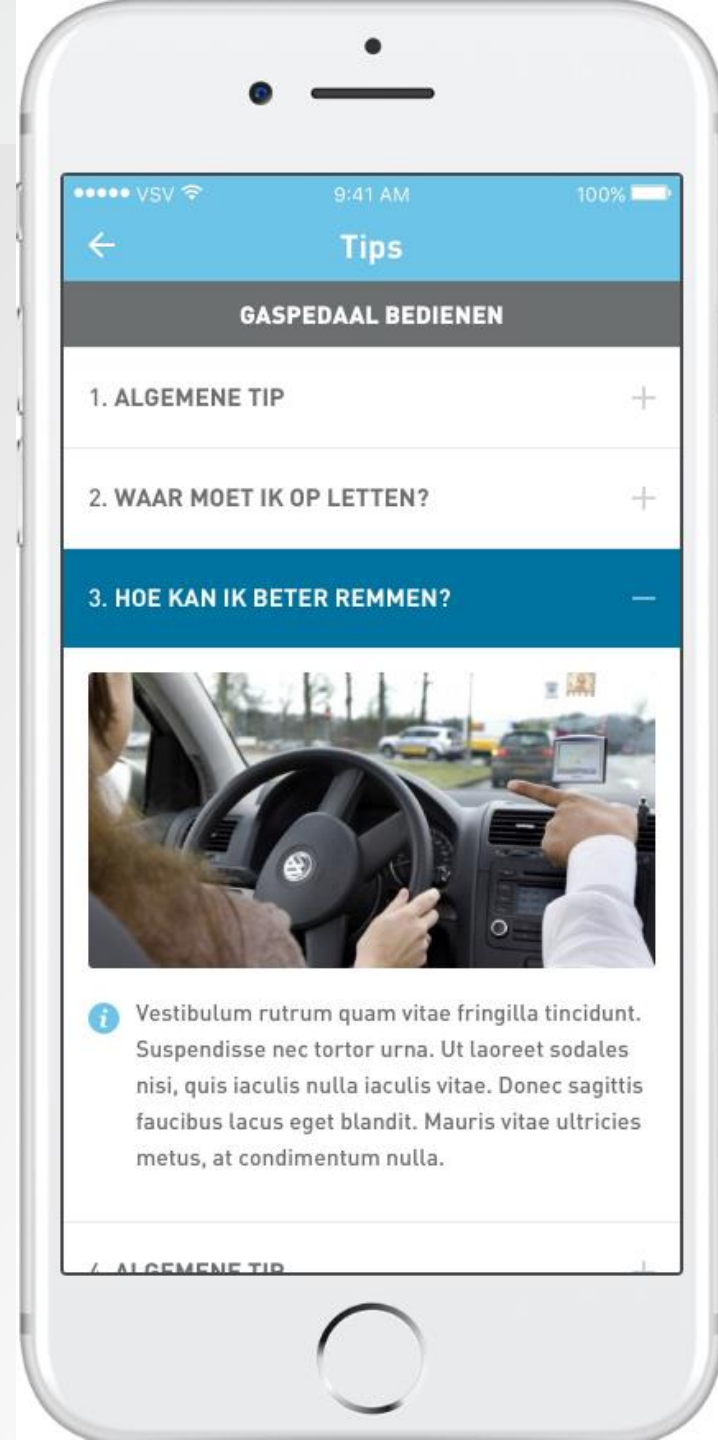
●●●●● VSV 9:41 AM 100%

←

Tips

GASPEDAAL BEDIENEN

1. ALGEMENE TIP +

2. WAAR MOET IK OP LETTEN? +

3. HOE KAN IK BETER REMMEN? —

Vestibulum rutrum quam vitae fringilla tincidunt. Suspendisse nec tortor urna. Ut laoreet sodales nisi, quis iaculis nulla iaculis vitae. Donec sagittis faucibus lacus eget blandit. Mauris vitae ultricies metus, at condimentum nulla.

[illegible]